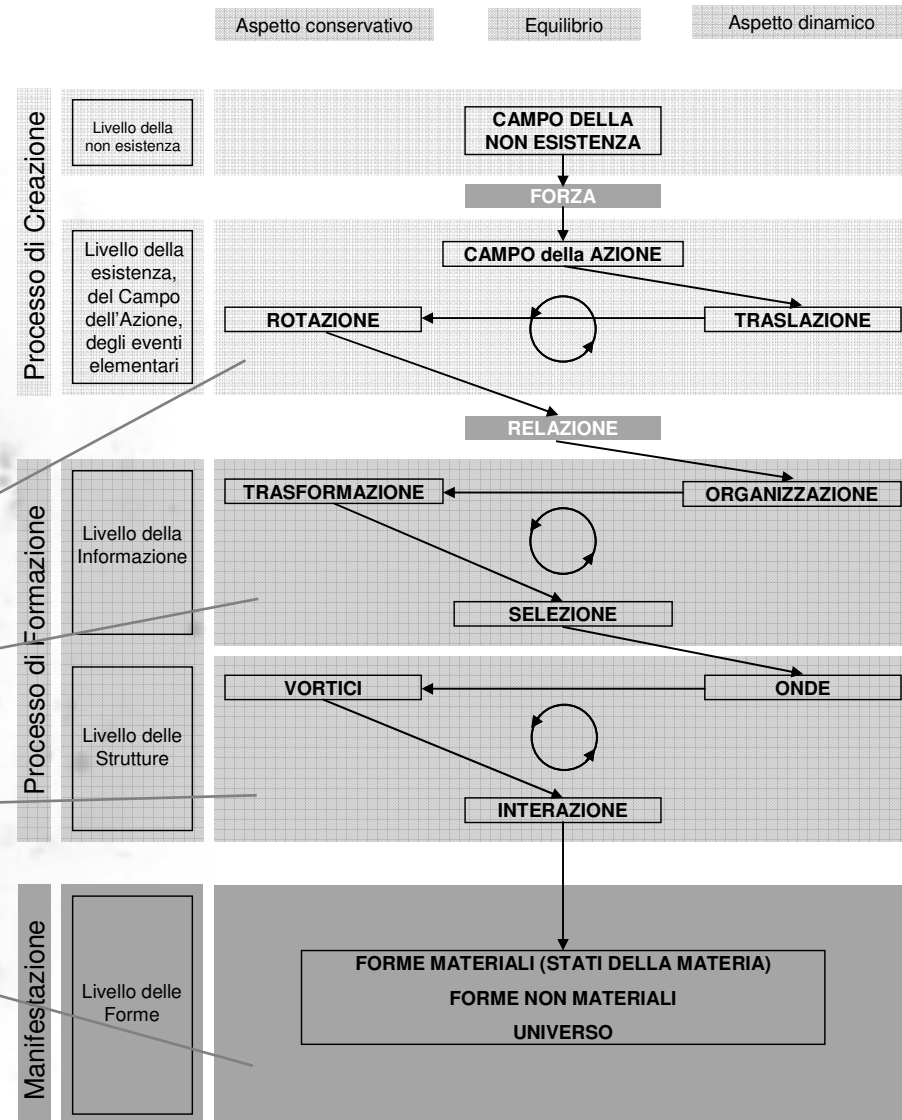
Aspetto conservativo

Equilibrio

Aspetto dinamico

Processo di Creazione

Livello della non esistenza

CAMPO DELLA NON ESISTENZA

FORZA

Livello della esistenza, del Campo dell'Azione, degli eventi elementari

CAMPO della AZIONE

ROTAZIONE

TRASLAZIONE

RELAZIONE

Processo di Formazione

Livello della Informazione

TRASFORMAZIONE

ORGANIZZAZIONE

SELEZIONE

Livello delle Strutture

VORTICI

ONDE

INTERAZIONE

Manifestazione

Livello delle Forme

FORME MATERIALI (STATI DELLA MATERIA)

FORME NON MATERIALI

UNIVERSO